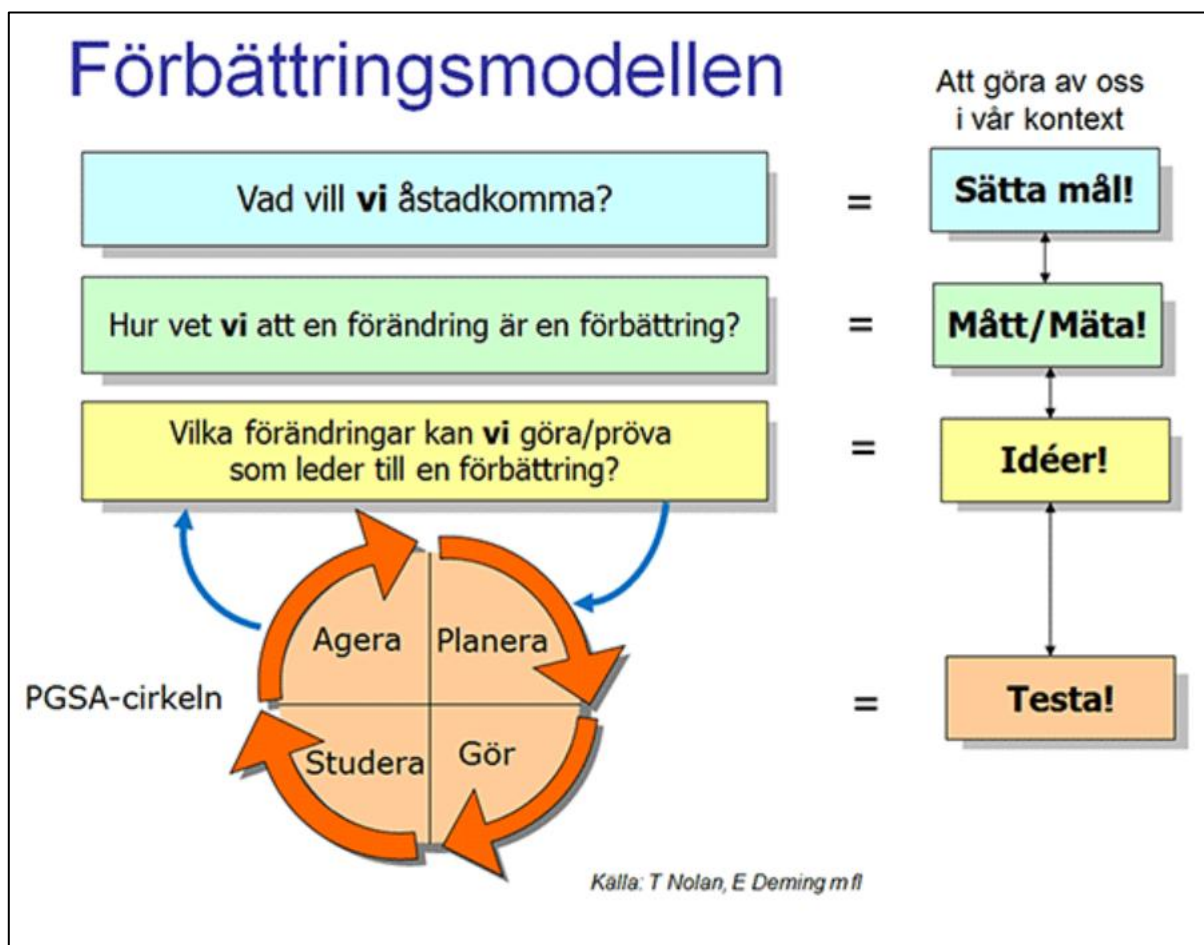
Förbättringsmodellen

Att göra av oss i vår kontext

Vad vill **vi** åstadkomma?

=

Sätta mål!

Hur vet **vi** att en förändring är en förbättring?

=

Mått/Mäta!

Vilka förändringar kan **vi** göra/pröva som leder till en förbättring?

=

Idéer!

Agera

Planera

Studera

Gör

PGSA-cirkeln

=

Testa!

Källa: T Nolan, E Deming m fl